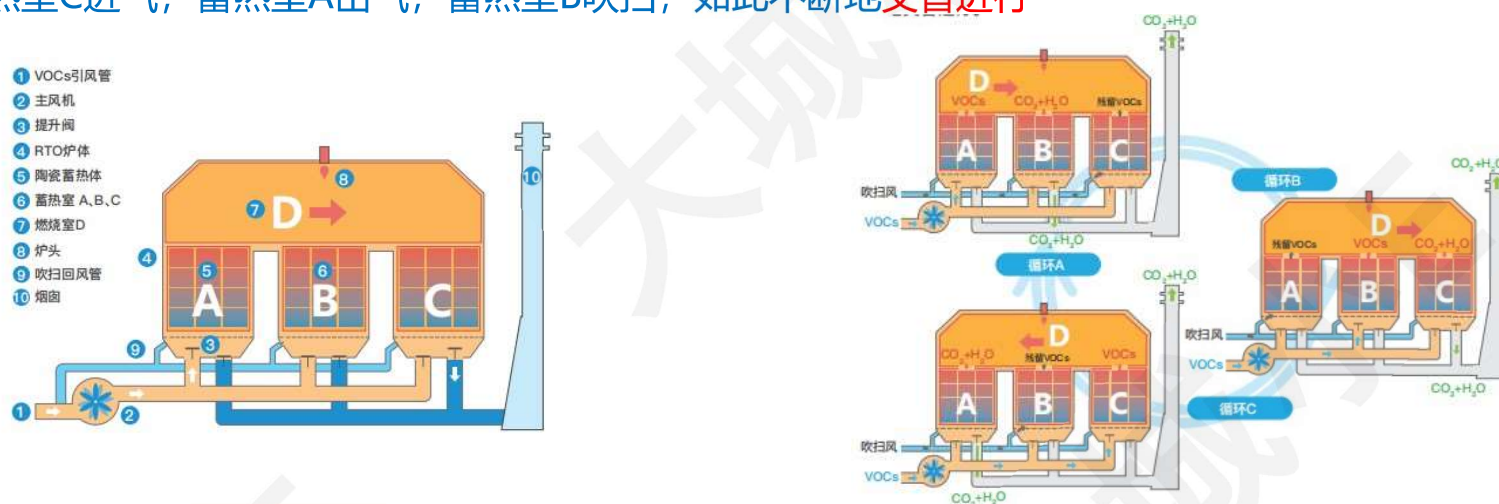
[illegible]室C进气，蓄热室A出气，蓄热室B吹扫，如此不断地交替进行

1 VOCs引风管
2 主风机
3 提升阀
4 RTO炉体
5 陶瓷蓄热体
6 蓄热室 A、B、C
7 燃烧室D
8 炉头
9 吹扫回风管
10 烟囱

7 D
8
4
5 A
6 B
C
10
9
3
1
2

$CO_2+H_2O$
D
VOCs $CO_2+H_2O$ 残留VOCs
A B C
吹扫风
VOCs
$CO_2+H_2O$
循环A

循环B
$CO_2+H_2O$
D
残留VOCs VOCs $CO_2+H_2O$
A B C
吹扫风
VOCs
$CO_2+H_2O$

$CO_2+H_2O$
D
$CO_2+H_2O$ 残留VOCs VOCs
A B C
吹扫风
VOCs
$CO_2+H_2O$
循环C